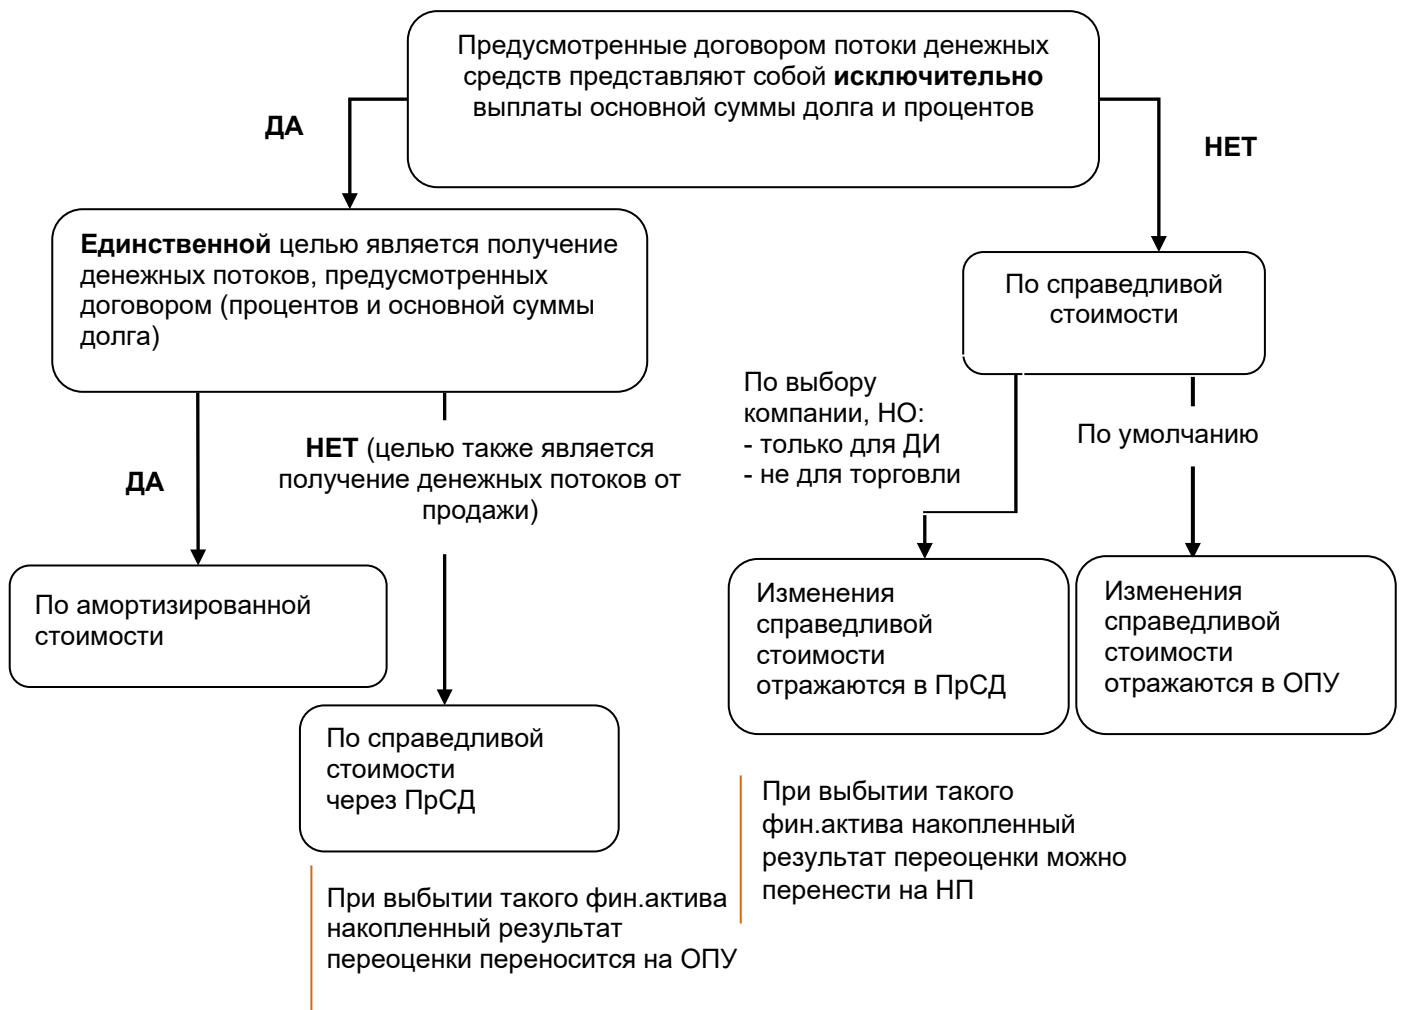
Предусмотренные договором потоки денежных средств представляют собой **исключительно** выплаты основной суммы долга и процентов

ДА

НЕТ

**Единственной** целью является получение денежных потоков, предусмотренных договором (процентов и основной суммы долга)

По справедливой стоимости

По выбору компании, НО:
- только для ДИ
- не для торговли

По умолчанию

ДА

НЕТ (целью также является получение денежных потоков от продажи)

По амортизированной стоимости

Изменения справедливой стоимости отражаются в ПрСД

Изменения справедливой стоимости отражаются в ОПУ

По справедливой стоимости через ПрСД

При выбытии такого фин.актива накопленный результат переоценки можно перенести на НП

При выбытии такого фин.актива накопленный результат переоценки переносится на ОПУ